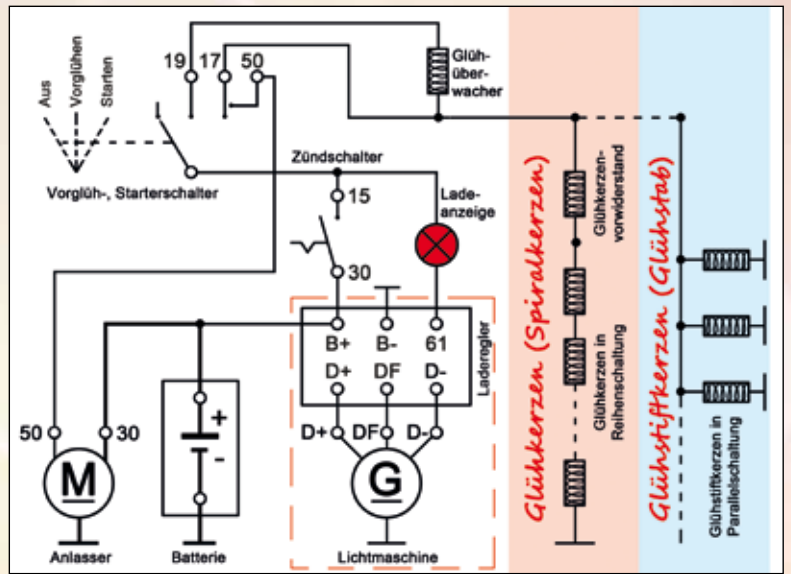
Aus
Vorglühen
Starten
19
17
50
Glühüberwacher
Vorglüh-, Starterschalter
Zündschalter
15
Ladeanzeige
30
B+
B-
61
D+
DF
D-
Laderegler
50
30
+
-
D+
DF
D-
M
G
Anlasser
Batterie
Lichtmaschine
Glühkerzen (Spiralkerzen)
Glühkerzenvorwiderstand
Glühkerzen in Reihenschaltung
Glühstiftkerzen (Glühstab)
Glühstiftkerzen in Parallelschaltung